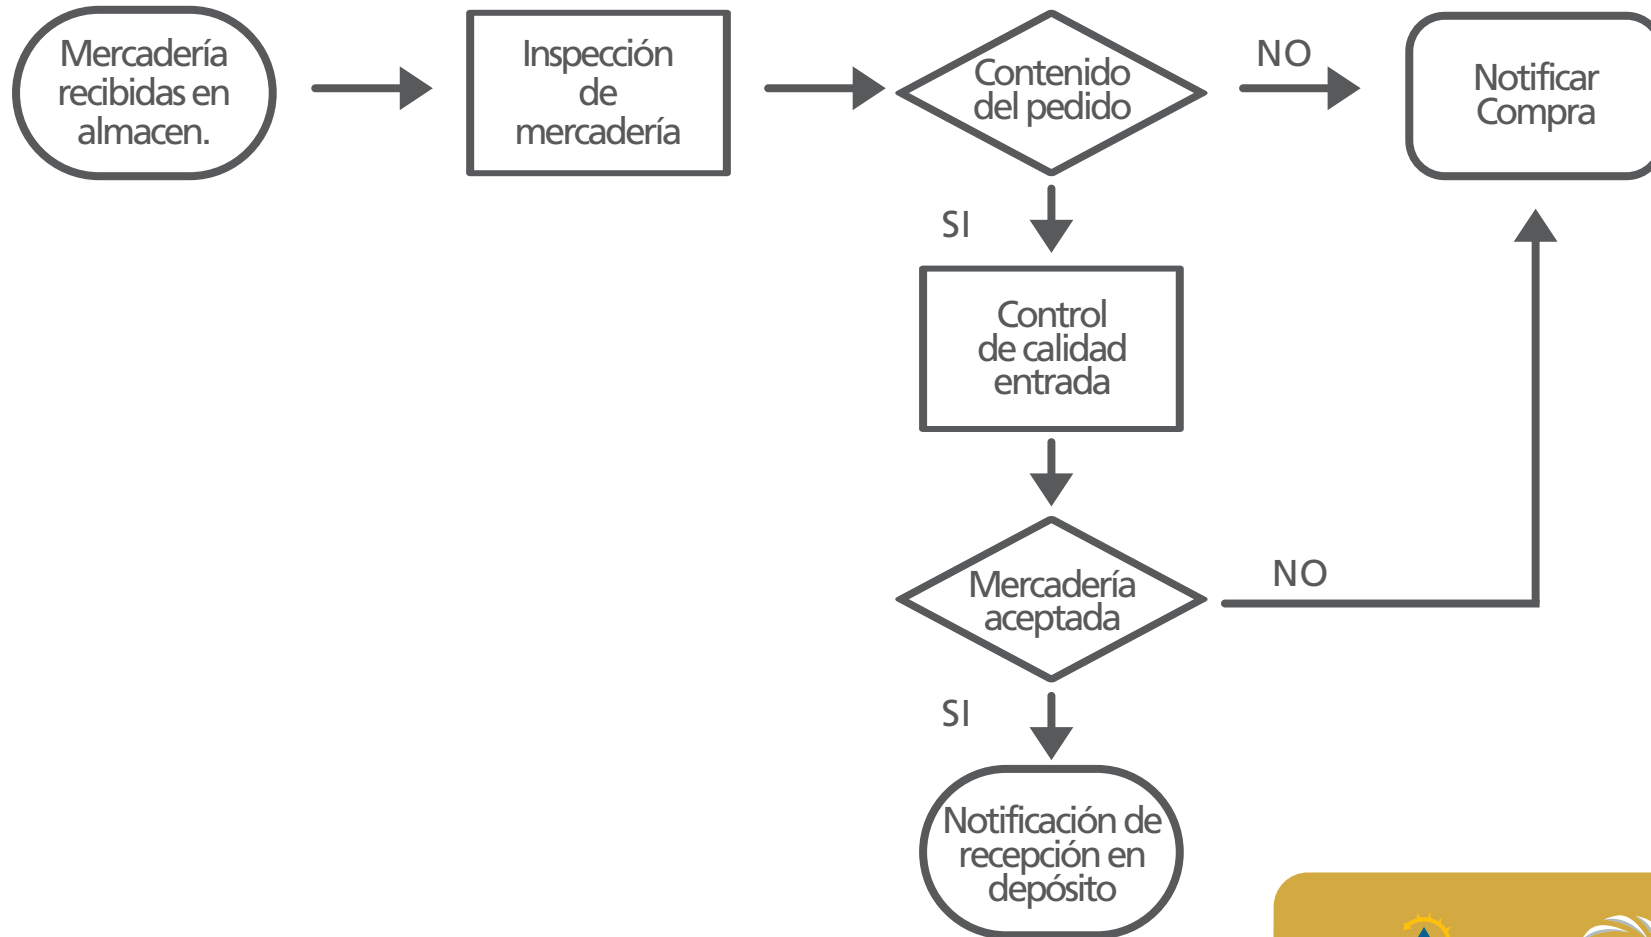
Mercadería recibidas en almacen.

Inspección de mercadería

Contenido del pedido

NO

Notificar Compra

SI

Control de calidad entrada

Mercadería aceptada

NO

SI

Notificación de recepción en depósito